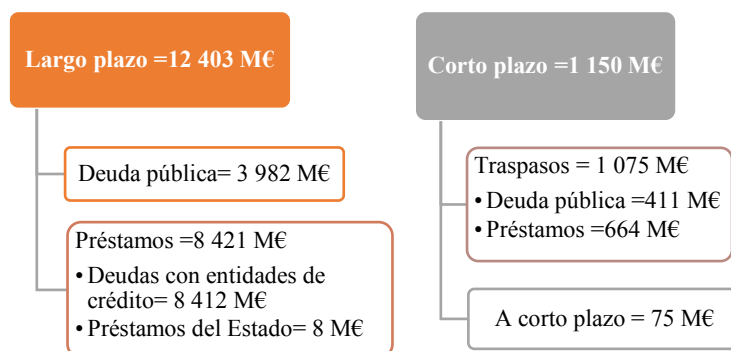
Largo plazo =12 403 M€

Deuda pública= 3 982 M€

Préstamos =8 421 M€
• Deudas con entidades de crédito= 8 412 M€
• Préstamos del Estado= 8 M€

Corto plazo =1 150 M€

Traspasos = 1 075 M€
• Deuda pública =411 M€
• Préstamos =664 M€

A corto plazo = 75 M€